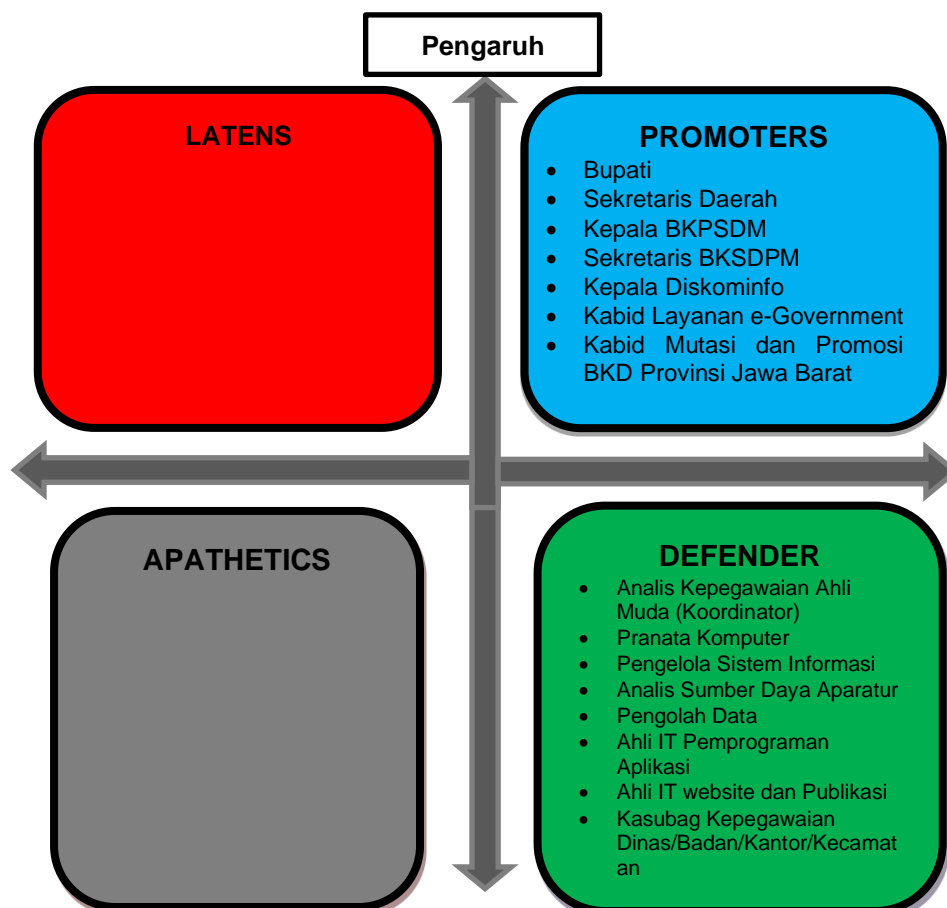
Pengaruh

LATENS

PROMOTERS
- Bupati
- Sekretaris Daerah
- Kepala BKPSDM
- Sekretaris BKSDPM
- Kepala Diskominfo
- Kabid Layanan e-Government
- Kabid Mutasi dan Promosi BKD Provinsi Jawa Barat

APATHETICS

DEFENDER
- Analis Kepegawaian Ahli Muda (Koordinator)
- Pranata Komputer
- Pengelola Sistem Informasi
- Analis Sumber Daya Aparatur
- Pengolah Data
- Ahli IT Pemprograman Aplikasi
- Ahli IT website dan Publikasi
- Kasubag Kepegawaian Dinas/Badan/Kantor/Kecamatan